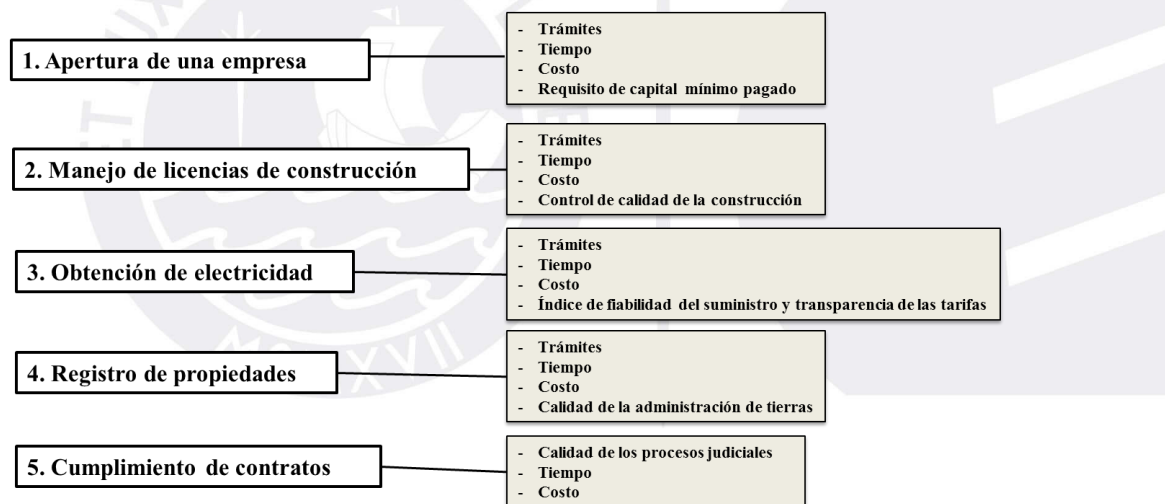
1. Apertura de una empresa

- Trámites
- Tiempo
- Costo
- Requisito de capital mínimo pagado

2. Manejo de licencias de construcción

- Trámites
- Tiempo
- Costo
- Control de calidad de la construcción

3. Obtención de electricidad

- Trámites
- Tiempo
- Costo
- Índice de fiabilidad del suministro y transparencia de las tarifas

4. Registro de propiedades

- Trámites
- Tiempo
- Costo
- Calidad de la administración de tierras

5. Cumplimiento de contratos

- Calidad de los procesos judiciales
- Tiempo
- Costo